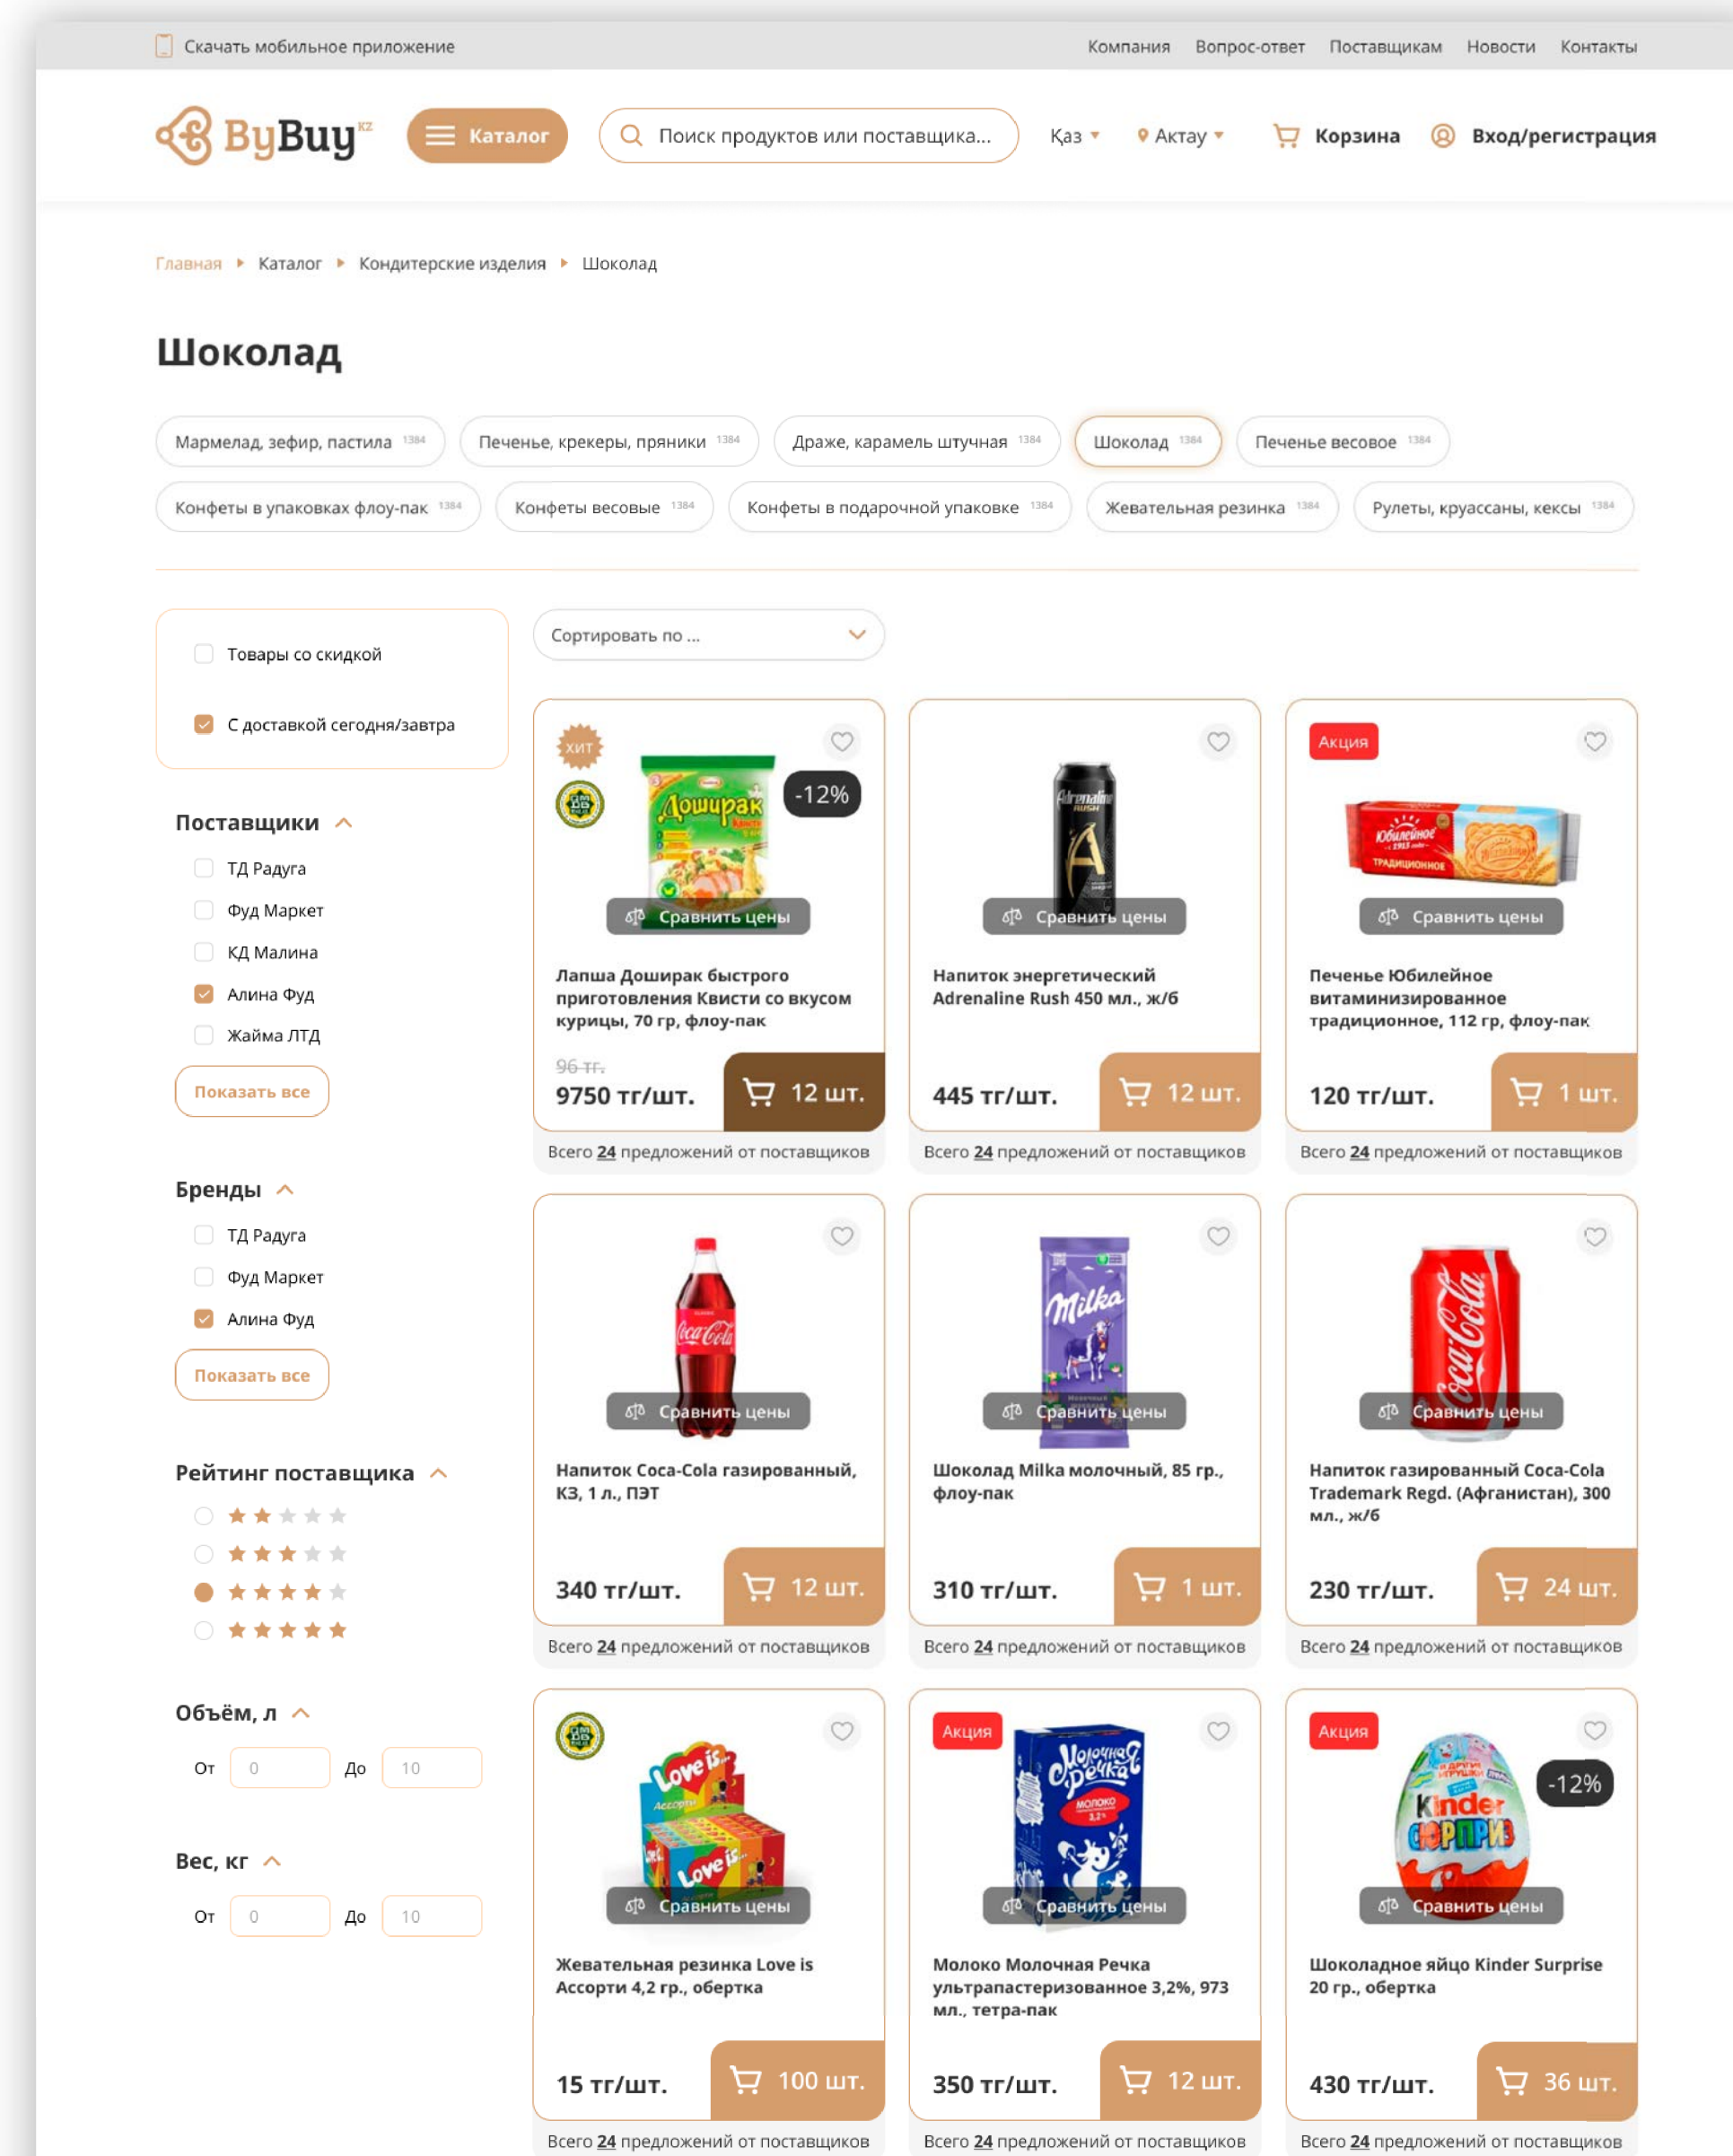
Скачать мобильное приложение

Компания Вопрос-ответ Поставщикам Новости Контакты

ByBuy KZ

Каталог

Поиск продуктов или поставщика...

Қаз

Актау

Корзина

Вход/регистрация

Главная ▸ Каталог ▸ Кондитерские изделия ▸ Шоколад

Шоколад

Мармелад, зефир, пастила 1384
Печенье, крекеры, пряники 1384
Драже, карамель штучная 1384
Шоколад 1384
Печенье весовое 1384
Конфеты в упаковках флоу-пак 1384
Конфеты весовые 1384
Конфеты в подарочной упаковке 1384
Жевательная резинка 1384
Рулеты, круассаны, кексы 1384

Товары со скидкой
С доставкой сегодня/завтра

Поставщики
ТД Радуга
Фуд Маркет
КД Малина
Алина Фуд
Жайма ЛТД
Показать все

Бренды
ТД Радуга
Фуд Маркет
Алина Фуд
Показать все

Рейтинг поставщика

Объём, л
От 0 До 10

Вес, кг
От 0 До 10

Сортировать по ...

ХИТ
-12%
Сравнить цены
Лапша Доширак быстрого приготовления Квисти со вкусом курицы, 70 гр, флоу-пак
96 тг.
9750 тг/шт.
12 шт.
Всего 24 предложений от поставщиков

Сравнить цены
Напиток энергетический Adrenaline Rush 450 мл., ж/б
445 тг/шт.
12 шт.
Всего 24 предложений от поставщиков

Акция
Сравнить цены
Печенье Юбилейное витаминизированное традиционное, 112 гр, флоу-пак
120 тг/шт.
1 шт.
Всего 24 предложений от поставщиков

Сравнить цены
Напиток Coca-Cola газированный, КЗ, 1 л., ПЭТ
340 тг/шт.
12 шт.
Всего 24 предложений от поставщиков

Сравнить цены
Шоколад Milka молочный, 85 гр., флоу-пак
310 тг/шт.
1 шт.
Всего 24 предложений от поставщиков

Сравнить цены
Напиток газированный Coca-Cola Trademark Regd. (Афганистан), 300 мл., ж/б
230 тг/шт.
24 шт.
Всего 24 предложений от поставщиков

Сравнить цены
Жевательная резинка Love is Ассорти 4,2 гр., обертка
15 тг/шт.
100 шт.
Всего 24 предложений от поставщиков

Акция
Сравнить цены
Молоко Молочная Речка ультрапастеризованное 3,2%, 973 мл., тетра-пак
350 тг/шт.
12 шт.
Всего 24 предложений от поставщиков

Акция
-12%
Сравнить цены
Шоколадное яйцо Kinder Surprise 20 гр., обертка
430 тг/шт.
36 шт.
Всего 24 предложений от поставщиков